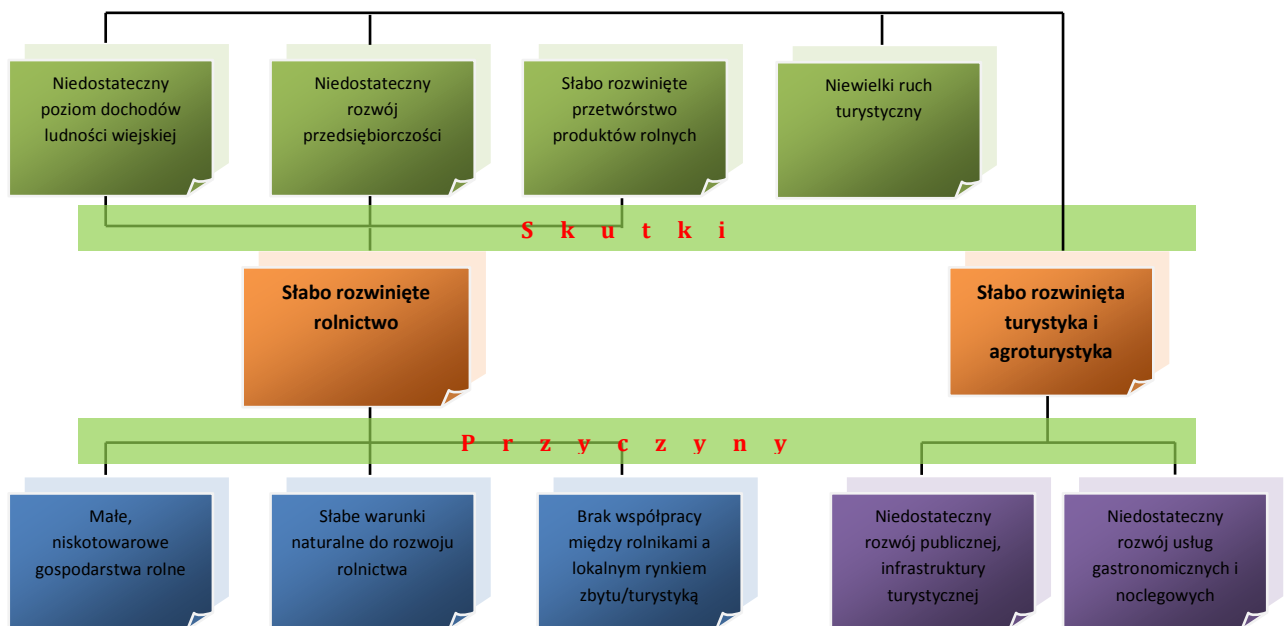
Niedostateczny poziom dochodów ludności wiejskiej

Niedostateczny rozwój przedsiębiorczości

Słabo rozwinięte przetwórstwo produktów rolnych

Niewielki ruch turystyczny

S k u t k i

Słabo rozwinięte rolnictwo

Słabo rozwinięta turystyka i agroturystyka

P r z y c z y n y

Małe, niskotowarowe gospodarstwa rolne

Słabe warunki naturalne do rozwoju rolnictwa

Brak współpracy między rolnikami a lokalnym rynkiem zbytu/turystyką

Niedostateczny rozwój publicznej, infrastruktury turystycznej

Niedostateczny rozwój usług gastronomicznych i noclegowych